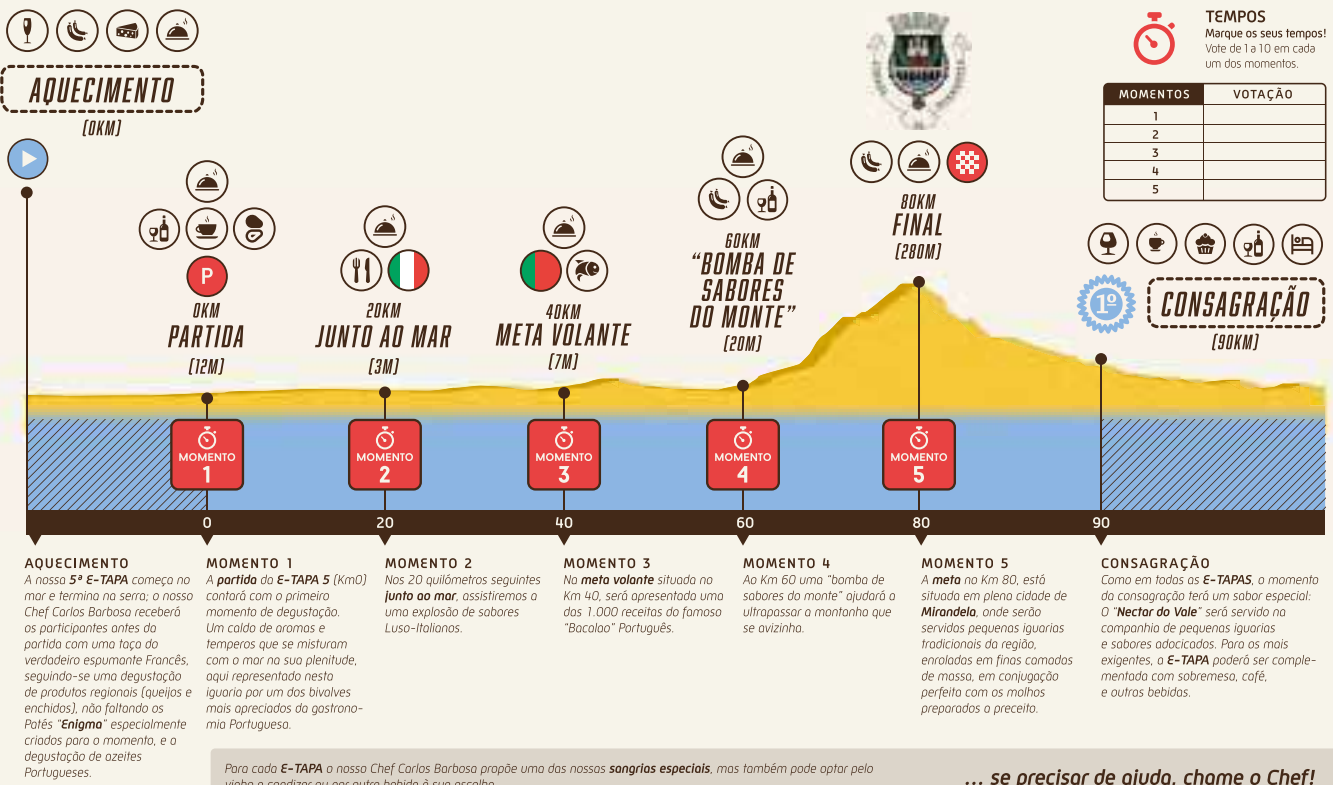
AQUECIMENTO
[0KM]

TEMPOS
Marque os seus tempos!
Vote de 1 a 10 em cada um dos momentos.

| MOMENTOS | VOTAÇÃO |
|---|---|
| 1 | |
| 2 | |
| 3 | |
| 4 | |
| 5 | |

P
0KM
PARTIDA
[12M]

20KM
JUNTO AO MAR
[3M]

40KM
META VOLANTE
[7M]

60KM
"BOMBA DE SABORES DO MONTE"
[20M]

80KM
FINAL
[280M]

1º
CONSAGRAÇÃO
[90KM]

MOMENTO 1
MOMENTO 2
MOMENTO 3
MOMENTO 4
MOMENTO 5

0 20 40 60 80 90

AQUECIMENTO
A nossa 5ª E-TAPA começa no mar e termina na serra; o nosso Chef Carlos Barbosa receberá os participantes antes da partida com uma taça do verdadeiro espumante Francês, seguindo-se uma degustação de produtos regionais (queijos e enchidos), não faltando os Patés "Enigma" especialmente criados para o momento, e a degustação de azeites Portugueses.

MOMENTO 1
A partida da E-TAPA 5 (Km0) contará com o primeiro momento de degustação. Um caldo de aromas e temperos que se misturam com o mar na sua plenitude, aqui representado nesta iguaria por um dos bivalves mais apreciados da gastronomia Portuguesa.

MOMENTO 2
Nos 20 quilómetros seguintes junto ao mar, assistiremos a uma explosão de sabores Luso-Italianos.

MOMENTO 3
No meta volante situada no Km 40, será apresentado uma das 1.000 receitas do famoso "Bacalao" Português.

MOMENTO 4
Ao Km 60 uma "bomba de sabores do monte" ajudará a ultrapassar a montanha que se avizinha.

MOMENTO 5
A meta no Km 80, está situada em plena cidade de Mirandela, onde serão servidas pequenas iguarias tradicionais da região, enroladas em finas camadas de massa, em conjugação perfeita com os molhos preparados a preceito.

CONSAGRAÇÃO
Como em todas as E-TAPAS, o momento da consagração terá um sabor especial: O "Nectar do Vale" será servido na companhia de pequenas iguarias e sabores adocicados. Para os mais exigentes, a E-TAPA poderá ser complementada com sobremesa, café, e outras bebidas.

Para cada E-TAPA o nosso Chef Carlos Barbosa propõe uma das nossas sangrias especiais, mas também pode optar pelo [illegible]

... se precisar de ajuda, chame o Chef!